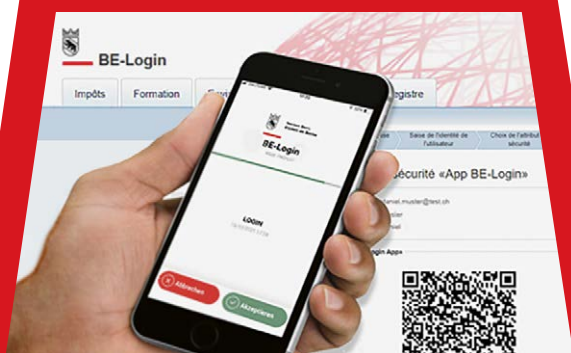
BE-Login

Impôts

Formation

egistre

Kanton Bern
Canton de Berne

BE-Login

LOGIN

Abbrechen

Akzeptieren

Saisie de l'identité de l'utilisateur

Choix de l'attribut sécurité

sécurité «App BE-Login»

daniel.muster@test.ch

ogin App»